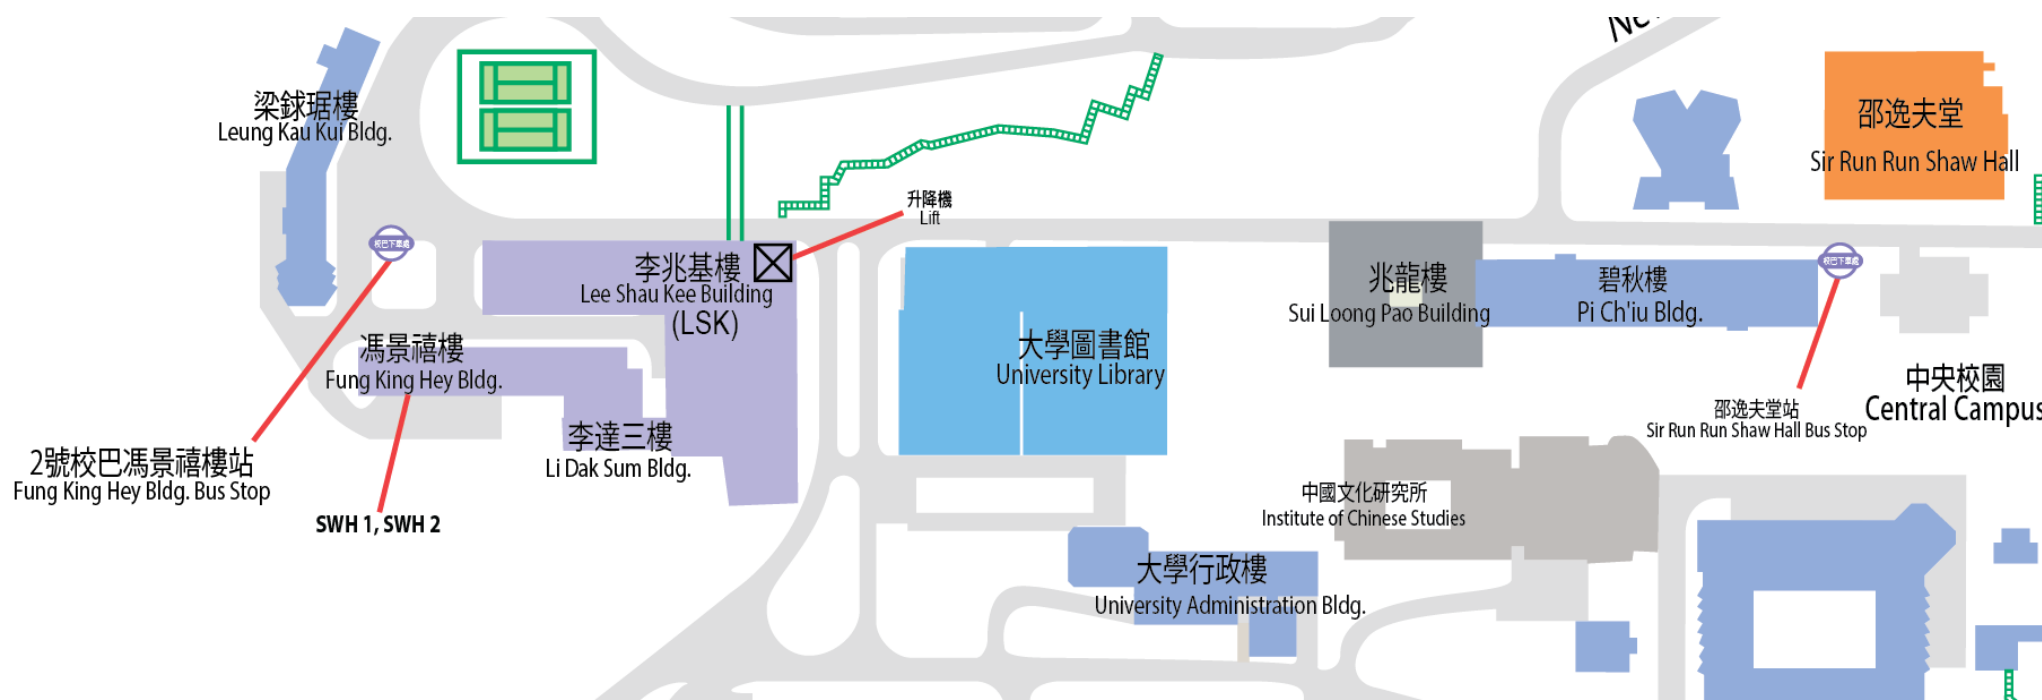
梁銶琚樓
Leung Kau Kui Bldg.

升降機
Lift

李兆基樓
Lee Shau Kee Building
(LSK)

馮景禧樓
Fung King Hey Bldg.

李達三樓
Li Dak Sum Bldg.

2號校巴馮景禧樓站
Fung King Hey Bldg. Bus Stop

SWH 1, SWH 2

大學圖書館
University Library

兆龍樓
Sui Loong Pao Building

碧秋樓
Pi Ch'iu Bldg.

邵逸夫堂
Sir Run Run Shaw Hall

邵逸夫堂站
Sir Run Run Shaw Hall Bus Stop

中央校園
Central Campus

中國文化研究所
Institute of Chinese Studies

大學行政樓
University Administration Bldg.